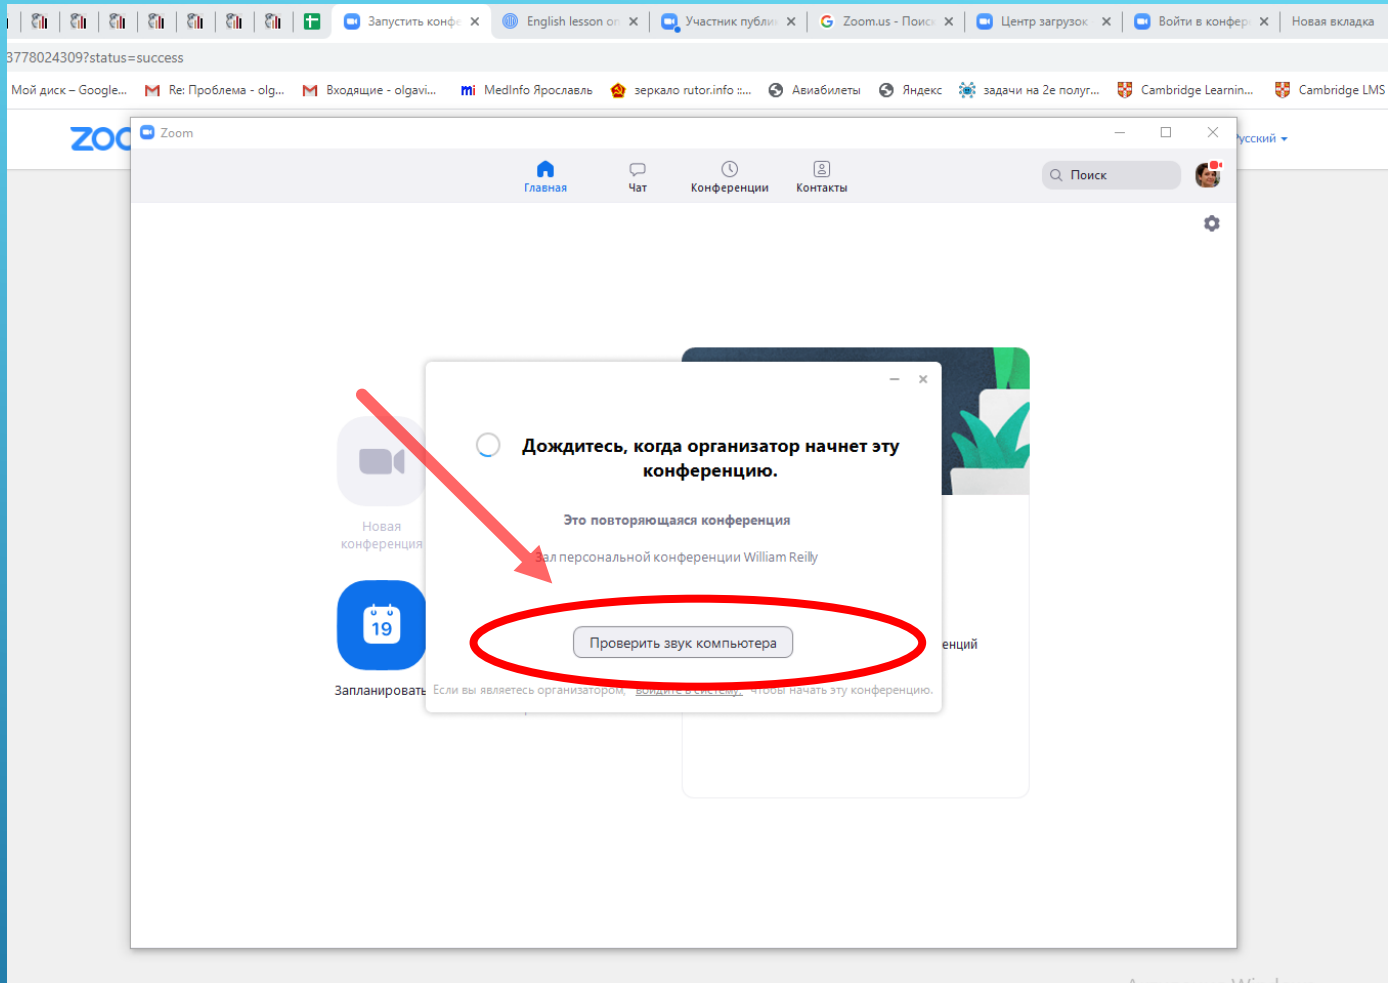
Запустить конф ×
English lesson o ×
Участник публи ×
Zoom.us - Поис ×
Центр загрузок ×
Войти в конфе ×
Новая вкладка

3778024309?status=success

Мой диск – Google... Re: Проблема - olg... Входящие - olgavi... MedInfo Ярославль зеркало rutor.info :... Авиабилеты Яндекс задачи на 2е полуг... Cambridge Learnin... Cambridge LMS

ZOO
Zoom
усский

Главная
Чат
Конференции
Контакты
Поиск

Новая конференция

19
Запланировать

Дождитесь, когда организатор начнет эту конференцию.

Это повторяющаяся конференция

Зал персональной конференции William Reilly

Проверить звук компьютера

енций

Если вы являетесь организатором, войдите в систему, чтобы начать эту конференцию.